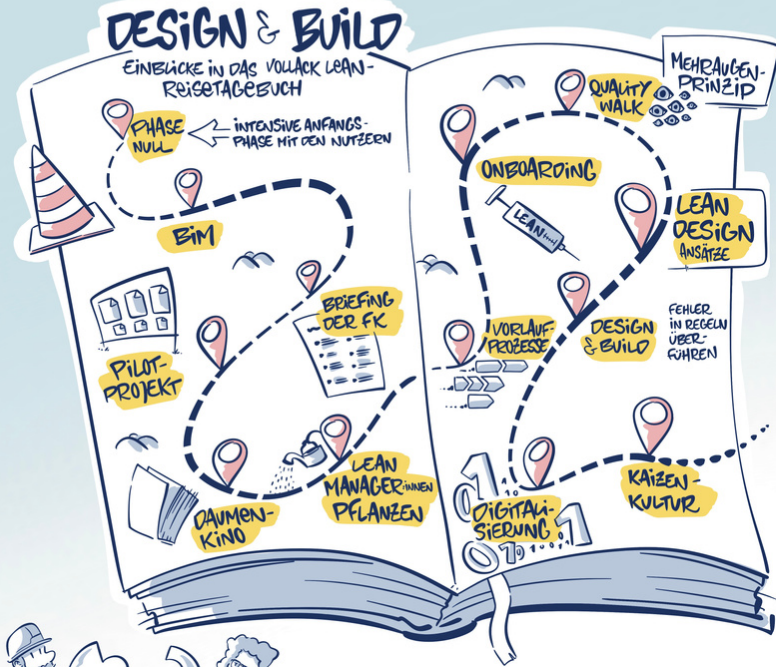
DESIGN & BUILD

EINBLICKE IN DAS VOLLACK LEAN-REISETAGEBUCH

PHASE NULL

INTENSIVE ANFANGSPHASE MIT DEN NUTZERN

BIM

PILOTPROJEKT

BRIEFING DER FK

DAUMENKINO

LEAN MANAGER:INNEN PFLANZEN

MEHRAUGENPRINZIP

QUALITY WALK

ONBOARDING

LEAN

LEAN DESIGN ANSÄTZE

FEHLER IN REGELN ÜBERFÜHREN

VORLAUFPROZESSE

DESIGN & BUILD

KAIZENKULTUR

DIGITALISIERUNG

1 0 1 0 1 0 1